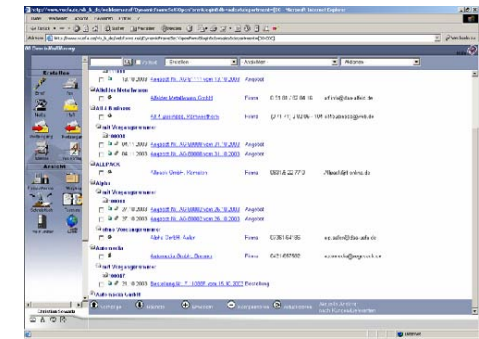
Angebot Nr. AG/0777 vom 12.10.2003 Angebot

Alfelder Metallwaren

Alfelder Metallwaren GmbH Firma 0 51 81 / 112 58 10 info@alfelder.de

Alfa Business

Alfa Business, Kleinschmidt Firma 0 71 11 / 10 96 - 100 info@alfabusiness.de

mit Vorgangsnummer

Angebot Nr. AG/00080 vom 01.10.2003 Angebot

Angebot Nr. AG/00080 vom 01.10.2003 Angebot

ALLPACK

Allpack GmbH, Konstanz Firma 08616/22 77 0 info@allpack.de

Alpha

mit Vorgangsnummer

Angebot Nr. AG/00082 vom 26.10.2003 Angebot

Angebot Nr. AG/00083 vom 28.10.2003 Angebot

ohne Vorgangsnummer

Alpha GmbH, Aalen Firma 07361/64 95 info@alpha.de

Automedia

Automedia GmbH, Bremen Firma 0421/897680 automedia@...

mit Vorgangsnummer

Bestellung Nr. 7... vom 15.10.2003 Bestellung

Automedia GmbH

Einrichten Aktivitäten Aktionen

Direktes Suchen

Internet